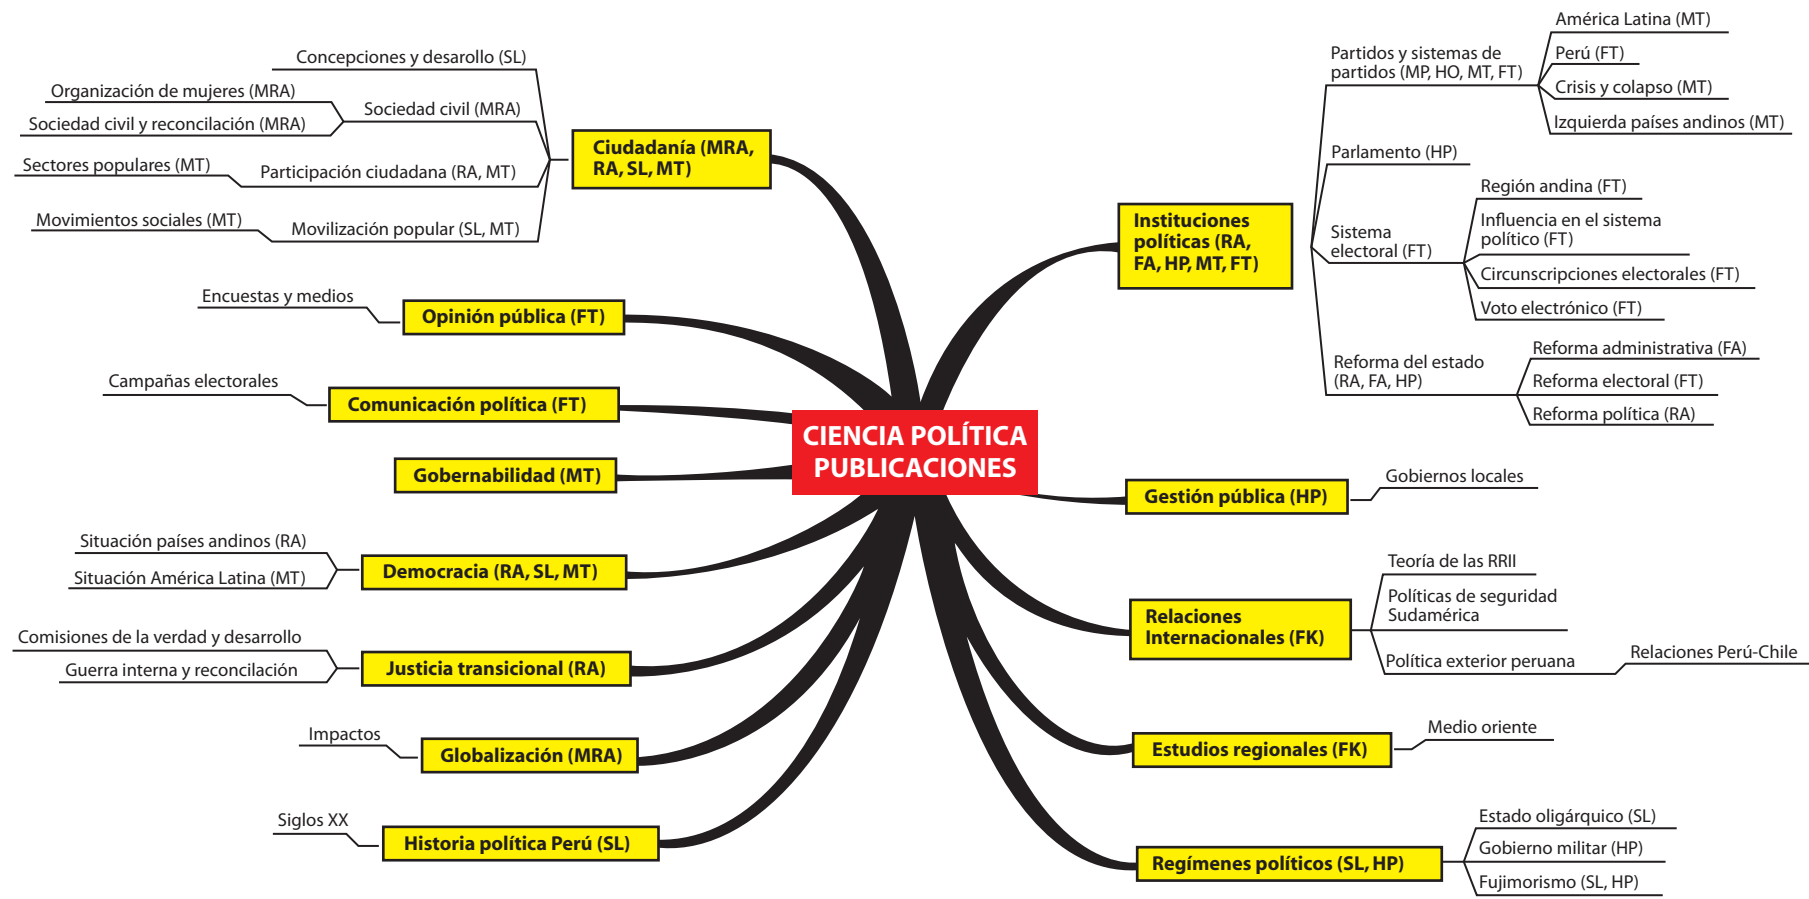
CIENCIA POLÍTICA PUBLICACIONES

Ciudadanía (MRA, RA, SL, MT)
Concepciones y desarrollo (SL)
Sociedad civil (MRA)
Organización de mujeres (MRA)
Sociedad civil y reconcilación (MRA)
Participación ciudadana (RA, MT)
Sectores populares (MT)
Movilización popular (SL, MT)
Movimientos sociales (MT)

Opinión pública (FT)
Encuestas y medios

Comunicación política (FT)
Campañas electorales

Gobernabilidad (MT)

Democracia (RA, SL, MT)
Situación países andinos (RA)
Situación América Latina (MT)

Justicia transicional (RA)
Comisiones de la verdad y desarrollo
Guerra interna y reconcilación

Globalización (MRA)
Impactos

Historia política Perú (SL)
Siglos XX

Instituciones políticas (RA, FA, HP, MT, FT)
Partidos y sistemas de partidos (MP, HO, MT, FT)
América Latina (MT)
Perú (FT)
Crisis y colapso (MT)
Izquierda países andinos (MT)
Parlamento (HP)
Sistema electoral (FT)
Región andina (FT)
Influencia en el sistema político (FT)
Circunscripciones electorales (FT)
Voto electrónico (FT)
Reforma del estado (RA, FA, HP)
Reforma administrativa (FA)
Reforma electoral (FT)
Reforma política (RA)

Gestión pública (HP)
Gobiernos locales

Relaciones Internacionales (FK)
Teoría de las RRII
Políticas de seguridad Sudamérica
Política exterior peruana
Relaciones Perú-Chile

Estudios regionales (FK)
Medio oriente

Regímenes políticos (SL, HP)
Estado oligárquico (SL)
Gobierno militar (HP)
Fujimorismo (SL, HP)